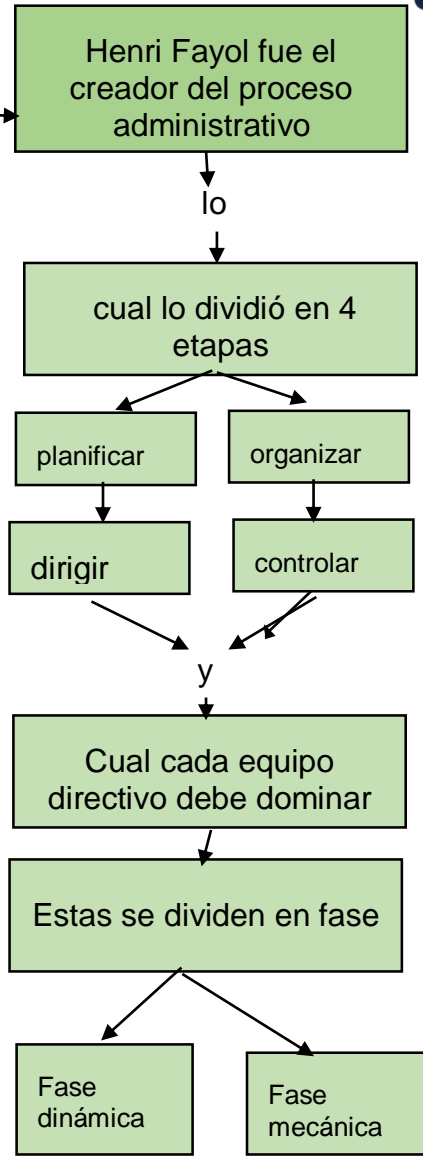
Henri Fayol fue el creador del proceso administrativo

lo

cual lo dividió en 4 etapas

planificar

organizar

dirigir

controlar

y

Cual cada equipo directivo debe dominar

Estas se dividen en fase

Fase dinámica

Fase mecánica